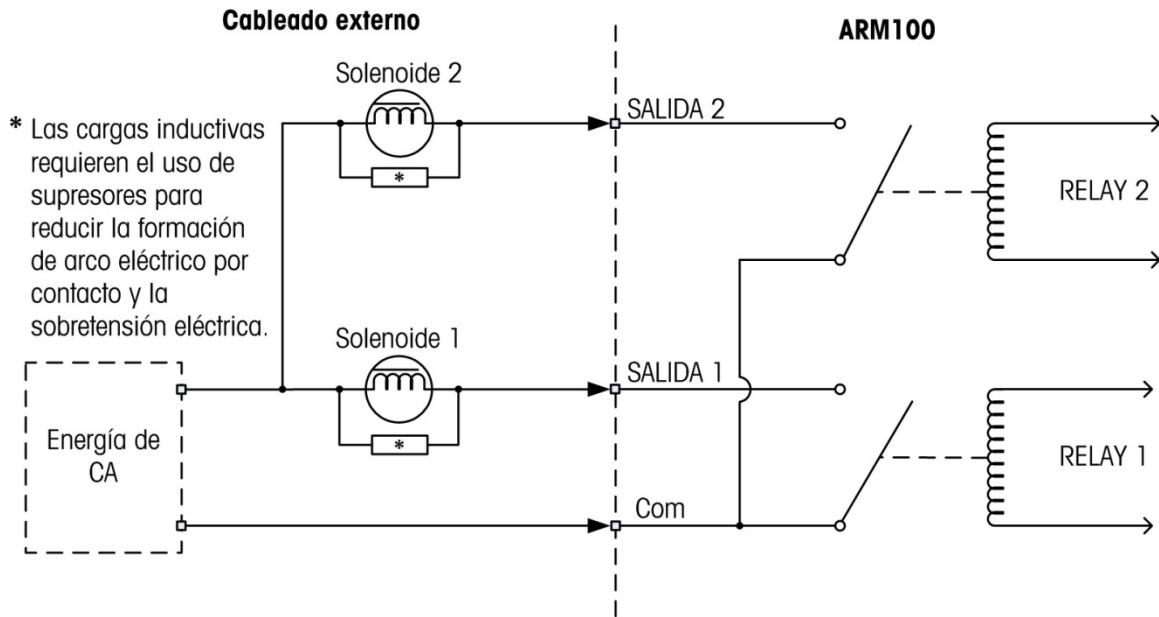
Cableado externo

ARM100

Solenoide 2

* Las cargas inductivas requieren el uso de supresores para reducir la formación de arco eléctrico por contacto y la sobretensión eléctrica.

*

SALIDA 2

RELAY 2

Solenoide 1

SALIDA 1

Energía de CA

*

RELAY 1

Com